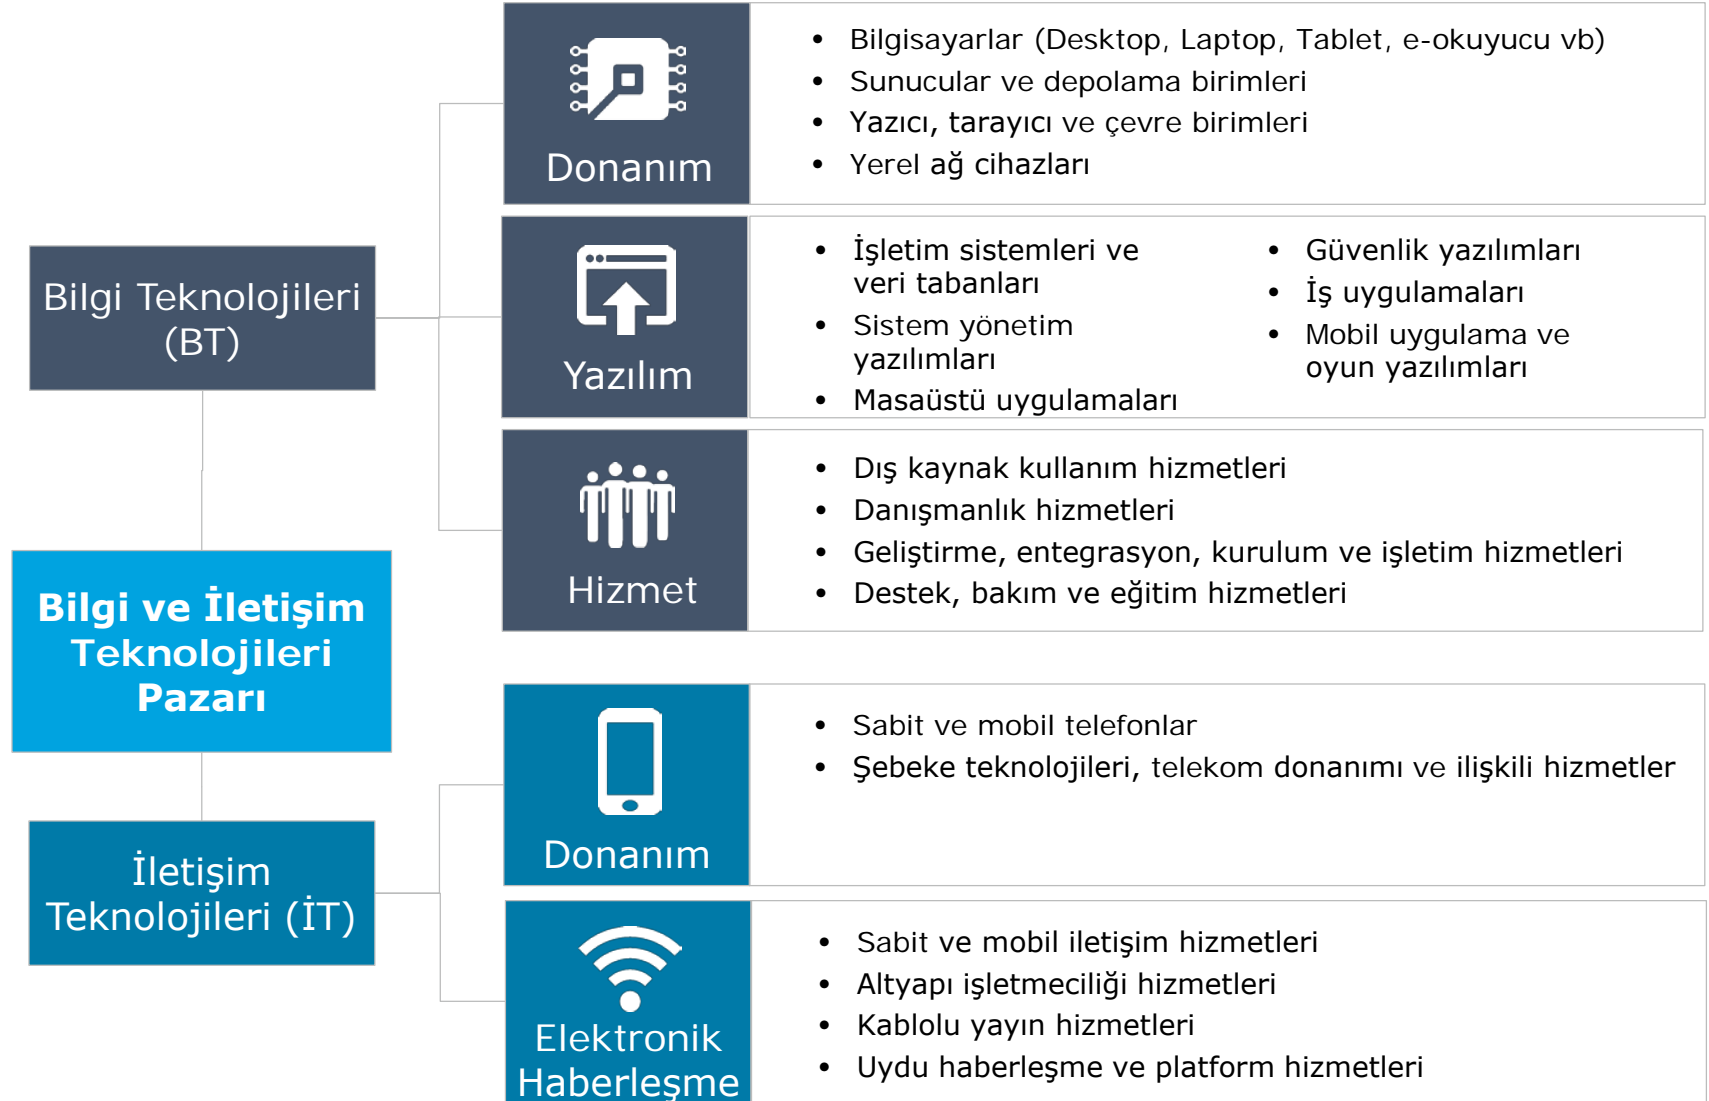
Bilgi Teknolojileri (BT)

Bilgi ve İletişim Teknolojileri Pazarı

İletişim Teknolojileri (İT)

Donanım

- Bilgisayarlar (Desktop, Laptop, Tablet, e-okuyucu vb)
- Sunucular ve depolama birimleri
- Yazıcı, tarayıcı ve çevre birimleri
- Yerel ağ cihazları

Yazılım

- İşletim sistemleri ve veri tabanları
- Sistem yönetim yazılımları
- Masaüstü uygulamaları
- Güvenlik yazılımları
- İş uygulamaları
- Mobil uygulama ve oyun yazılımları

Hizmet

- Dış kaynak kullanım hizmetleri
- Danışmanlık hizmetleri
- Geliştirme, entegrasyon, kurulum ve işletim hizmetleri
- Destek, bakım ve eğitim hizmetleri

Donanım

- Sabit ve mobil telefonlar
- Şebeke teknolojileri, telekom donanımı ve ilişkili hizmetler

Elektronik Haberleşme

- Sabit ve mobil iletişim hizmetleri
- Altyapı işletmeciliği hizmetleri
- Kablolu yayın hizmetleri
- Uydu haberleşme ve platform hizmetleri